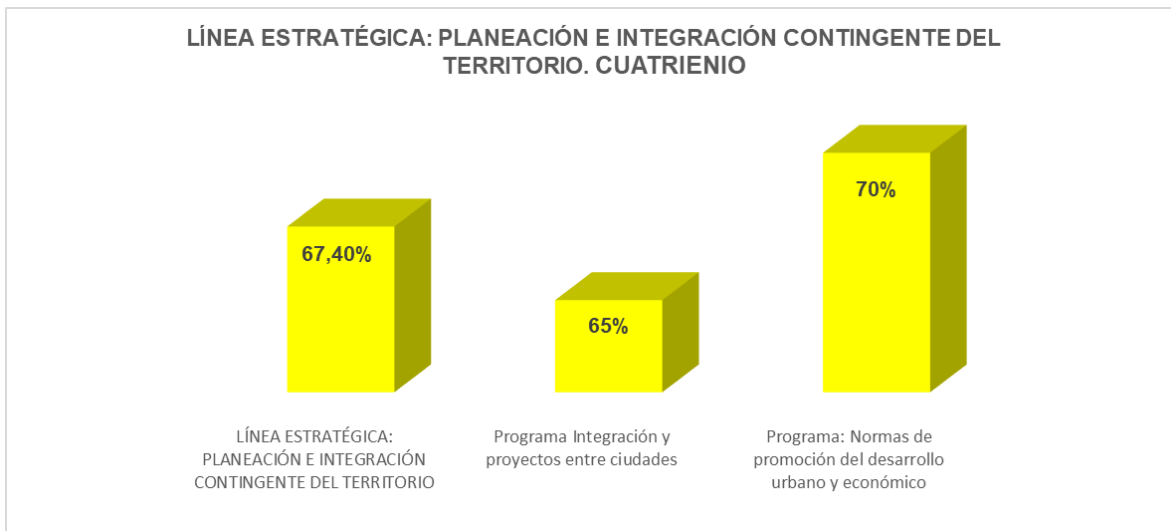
LÍNEA ESTRATÉGICA: PLANEACIÓN E INTEGRACIÓN CONTINGENTE DEL TERRITORIO. CUATRIENIO

67,40%

65%

70%

LÍNEA ESTRATÉGICA: PLANEACIÓN E INTEGRACIÓN CONTINGENTE DEL TERRITORIO

Programa Integración y proyectos entre ciudades

Programa: Normas de promoción del desarrollo urbano y económico